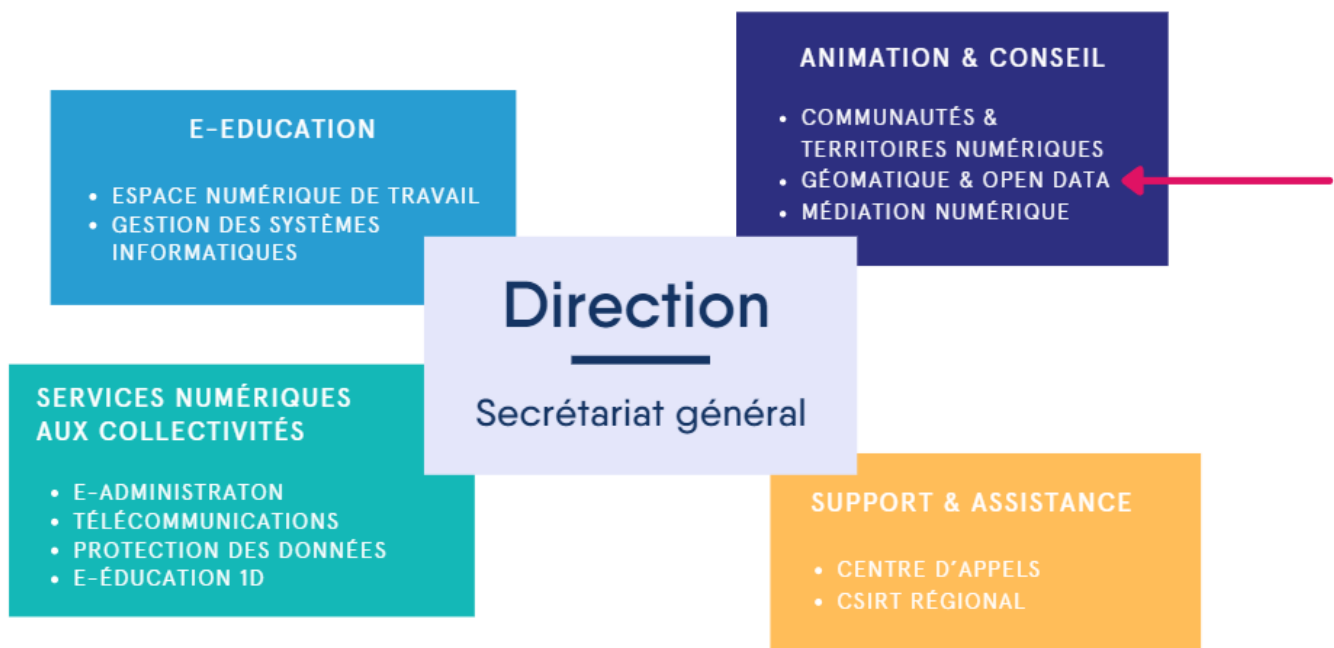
E-EDUCATION

• ESPACE NUMÉRIQUE DE TRAVAIL
• GESTION DES SYSTÈMES INFORMATIQUES

ANIMATION & CONSEIL

• COMMUNAUTÉS & TERRITOIRES NUMÉRIQUES
• GÉOMATIQUE & OPEN DATA
• MÉDIATION NUMÉRIQUE

Direction

Secrétariat général

SERVICES NUMÉRIQUES AUX COLLECTIVITÉS

• E-ADMINISTRATON
• TÉLÉCOMMUNICATIONS
• PROTECTION DES DONNÉES
• E-ÉDUCATION 1D

SUPPORT & ASSISTANCE

• CENTRE D'APPELS
• CSIRT RÉGIONAL